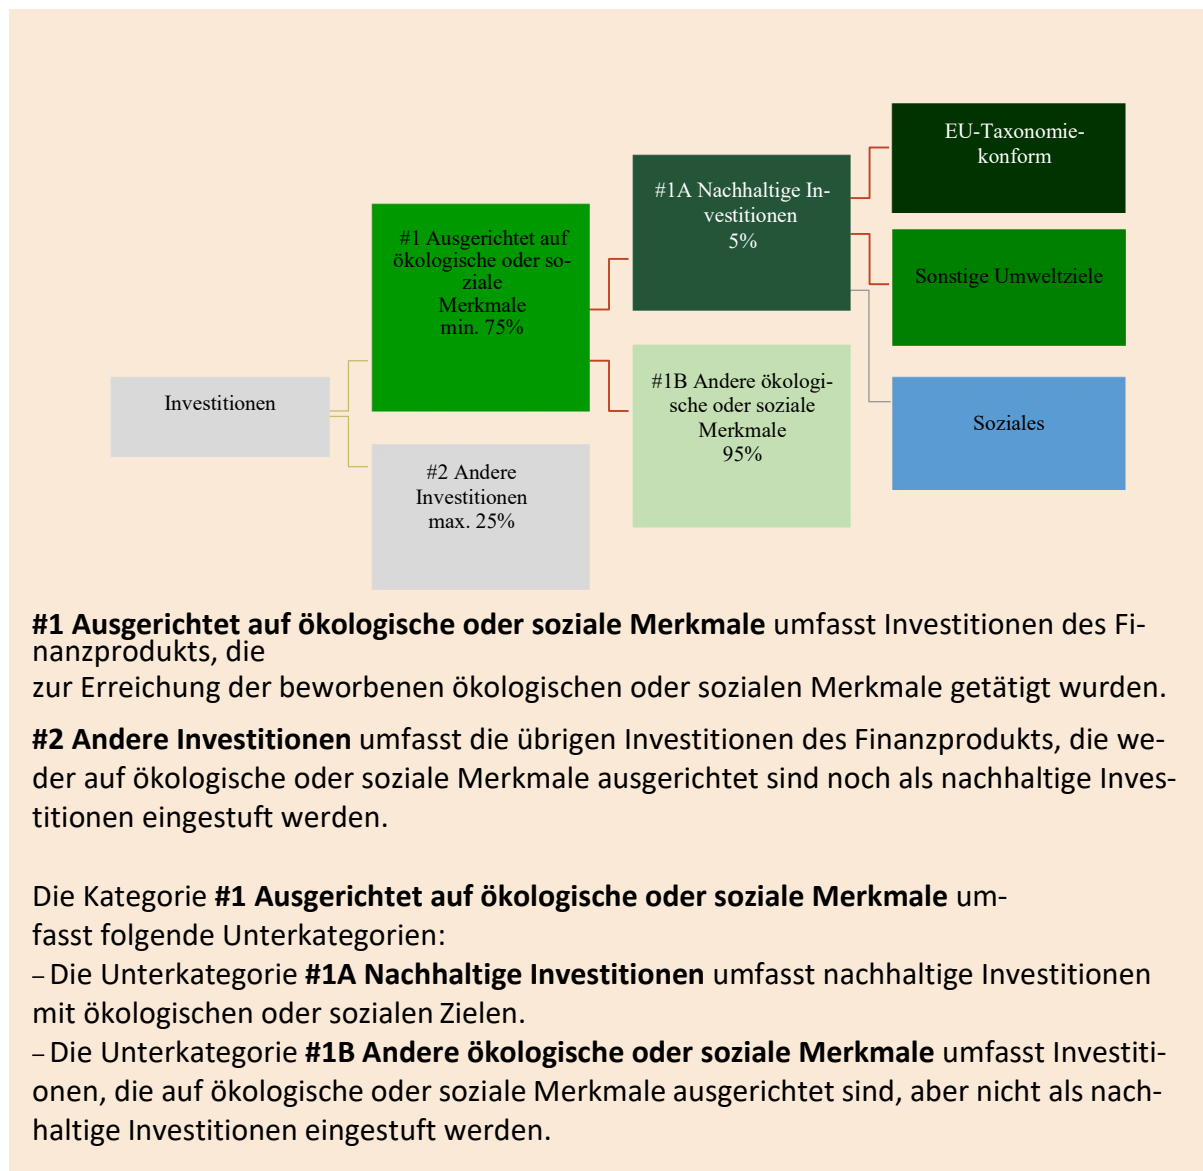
Investitionen

#1 Ausgerichtet auf ökologische oder soziale Merkmale min. 75%

#2 Andere Investitionen max. 25%

#1A Nachhaltige Investitionen 5%

#1B Andere ökologische oder soziale Merkmale 95%

EU-Taxonomiekonform

Sonstige Umweltziele

Soziales

**#1 Ausgerichtet auf ökologische oder soziale Merkmale** umfasst Investitionen des Finanzprodukts, die
zur Erreichung der beworbenen ökologischen oder sozialen Merkmale getätigt wurden.

**#2 Andere Investitionen** umfasst die übrigen Investitionen des Finanzprodukts, die weder auf ökologische oder soziale Merkmale ausgerichtet sind noch als nachhaltige Investitionen eingestuft werden.

Die Kategorie **#1 Ausgerichtet auf ökologische oder soziale Merkmale** umfasst folgende Unterkategorien:
– Die Unterkategorie **#1A Nachhaltige Investitionen** umfasst nachhaltige Investitionen mit ökologischen oder sozialen Zielen.
– Die Unterkategorie **#1B Andere ökologische oder soziale Merkmale** umfasst Investitionen, die auf ökologische oder soziale Merkmale ausgerichtet sind, aber nicht als nachhaltige Investitionen eingestuft werden.